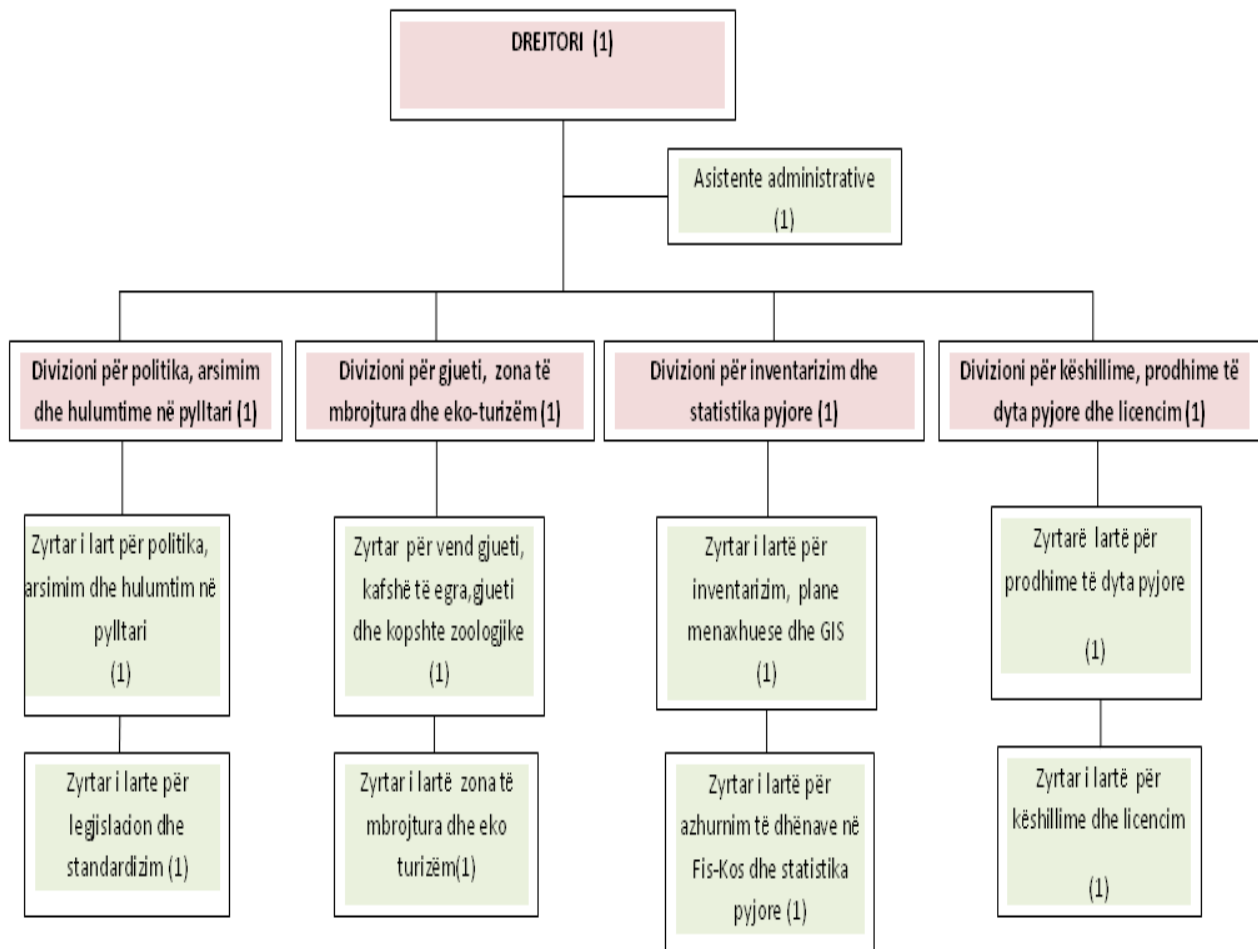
DREJTORI (1)

Asistente administrative (1)

Divizioni për politika, arsimim dhe hulumtime në pylltari (1)

Divizioni për gjueti, zona të mbrojtura dhe eko-turizëm (1)

Divizioni për inventarizim dhe statistika pyjore (1)

Divizioni për këshillime, prodhime të dyta pyjore dhe licencim (1)

Zyrtar i lart për politika, arsimim dhe hulumtim në pylltari (1)

Zyrtar i larte për legjislacion dhe standardizim (1)

Zyrtar për vend gjueti, kafshë të egra,gjueti dhe kopshte zoologjike (1)

Zyrtar i lartë zona të mbrojtura dhe eko turizëm(1)

Zyrtar i lartë për inventarizim, plane menaxhuese dhe GIS (1)

Zyrtar i lartë për azhurnim të dhënave në Fis-Kos dhe statistika pyjore (1)

Zyrtarë lartë për prodhime të dyta pyjore (1)

Zyrtar i lartë për këshillime dhe licencim (1)